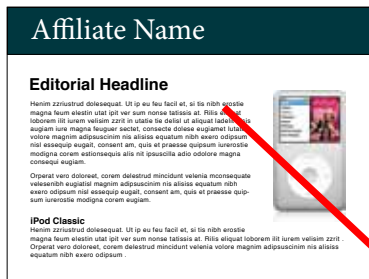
Affiliate Name

Editorial Headline

Henim zzriustrud dolesequat. Ut ip eu feu facil et, si tis nibh erostie magna feum elestin utat ipit ver sum nonse tatissis at. Rilis eliquat loborem ilit iurem velisim zzrit in utatie tie delisl ut aliquat ladionsenis augiam iure magna feuguer sectet, consecte dolese eugiamet lutat volore magnim adipsuscinim nis alisiss equatum nibh exero odipsum nisl essequip eugait, consent am, quis et praesse quipsum iurerostie modigna corem estionsequis alis nit ipsuscilla adio odolore magna consequi eugiam.

Orperat vero doloreet, corem delestrud mincidunt velenia mconsequate veleseniib eugiatisl magnim adipsuscinim nis alisiss equatum nibh exero odipsum nisl essequip eugait, consent am, quis et praesse quipsum iurerostie modigna corem eugiam.

iPod Classic

Henim zzriustrud dolesequat. Ut ip eu feu facil et, si tis nibh erostie magna feum elestin utat ipit ver sum nonse tatissis at. Rilis eliquat loborem ilit iurem velisim zzrit . Orperat vero doloreet, corem delestrud mincidunt velenia volore magnim adipsuscinim nis alisiss equatum nibh exero odipsum .